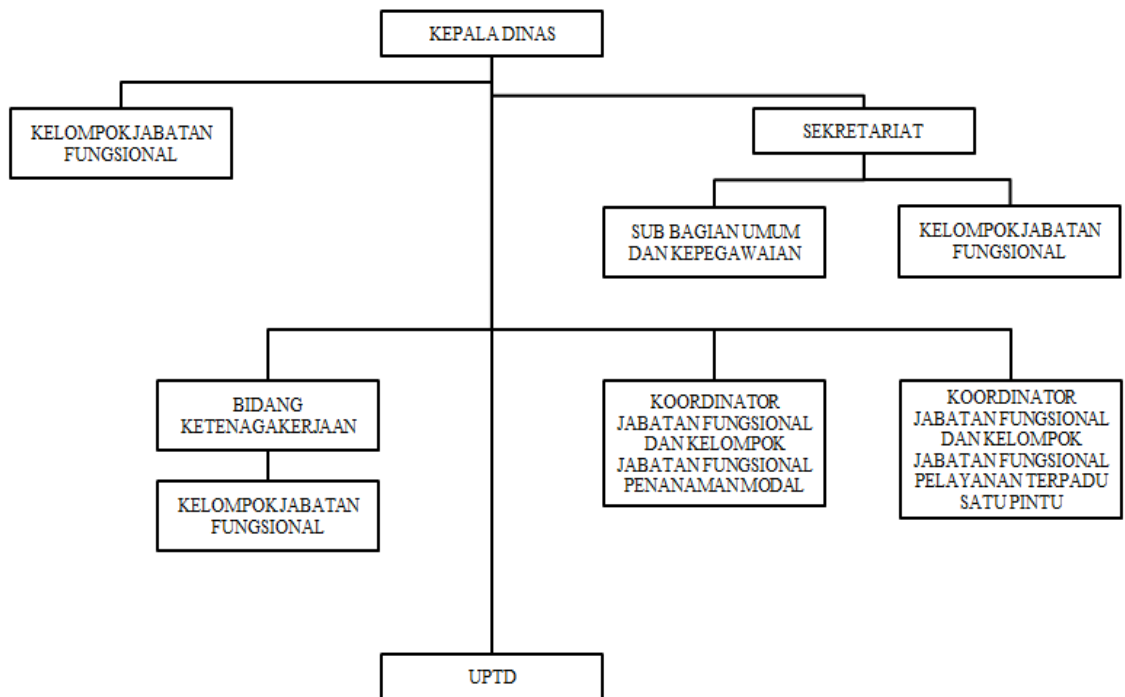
KEPALA DINAS

KELOMPOK JABATAN FUNGSIONAL

SEKRETARIAT

SUB BAGIAN UMUM DAN KEPEGAWAIAN

KELOMPOK JABATAN FUNGSIONAL

BIDANG KETENAGAKERJAAN

KELOMPOK JABATAN FUNGSIONAL

KOORDINATOR JABATAN FUNGSIONAL DAN KELOMPOK JABATAN FUNGSIONAL PENANAMAN MODAL

KOORDINATOR JABATAN FUNGSIONAL DAN KELOMPOK JABATAN FUNGSIONAL PELAYANAN TERPADU SATU PINTU

UPTD